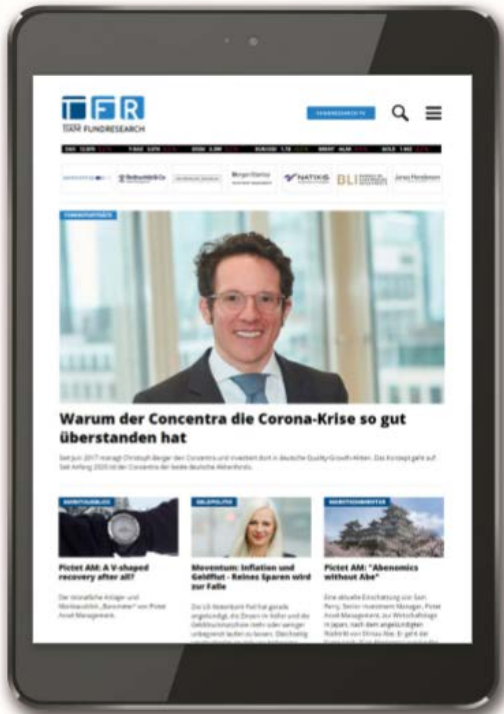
TFR
FUNDRESEARCH

Warum der Concentra die Corona-Krise so gut überstanden hat

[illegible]

Pictet AM: A V-shaped recovery after all?

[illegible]

Moventum: Inflation und Geldflut - Reines Sparen wird zur Falle

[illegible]

Pictet AM: "Abenomics without Abe"

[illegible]